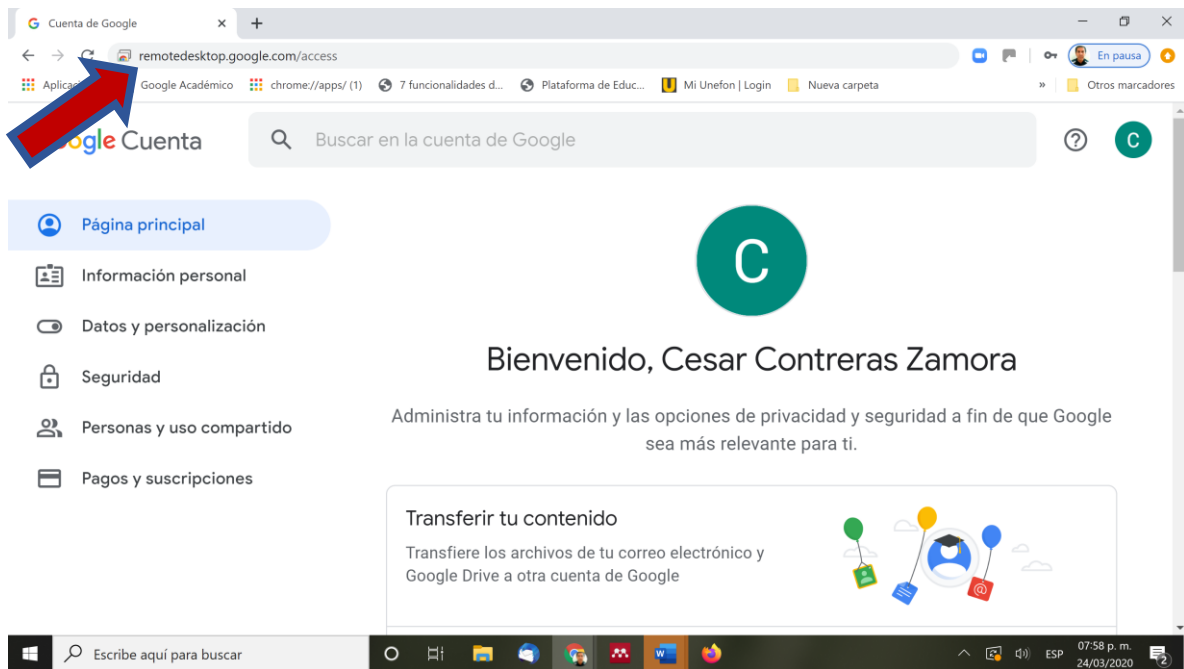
Cuenta de Google

remotedesktop.google.com/access

En pausa

Aplicac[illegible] Google Académico chrome://apps/ (1) 7 funcionalidades d... Plataforma de Educ... Mi Unefon | Login Nueva carpeta » Otros marcadores

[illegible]ogle Cuenta

Buscar en la cuenta de Google

C

Página principal

Información personal

Datos y personalización

Seguridad

Personas y uso compartido

Pagos y suscripciones

C

Bienvenido, Cesar Contreras Zamora

Administra tu información y las opciones de privacidad y seguridad a fin de que Google sea más relevante para ti.

Transferir tu contenido

Transfiere los archivos de tu correo electrónico y Google Drive a otra cuenta de Google

Escribe aquí para buscar

ESP 07:58 p. m. 24/03/2020